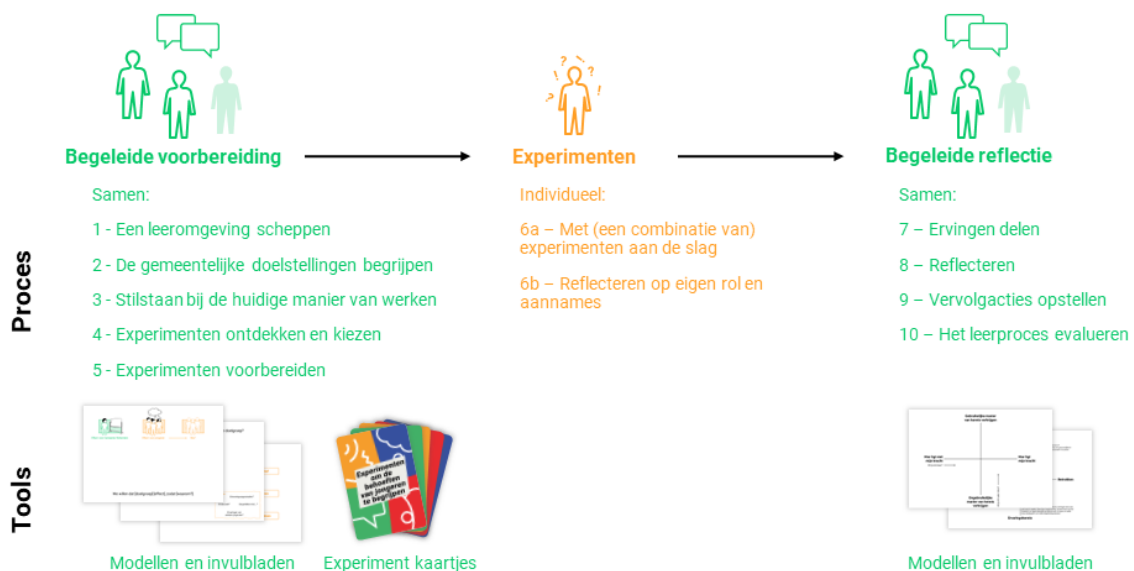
Begeleide voorbereiding

Samen:

1 - Een leeromgeving scheppen

2 - De gemeentelijke doelstellingen begrijpen

3 - Stilstaan bij de huidige manier van werken

4 - Experimenten ontdekken en kiezen

5 - Experimenten voorbereiden

Experimenten

Individueel:

6a – Met (een combinatie van) experimenten aan de slag

6b – Reflecteren op eigen rol en aannames

Begeleide reflectie

Samen:

7 – Ervingen delen

8 – Reflecteren

9 – Vervolgacties opstellen

10 – Het leerproces evalueren

Proces

Tools

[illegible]

Experimenten om de behoeften van jongeren te begrijpen

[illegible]

Modellen en invulbladen

Experiment kaartjes

Modellen en invulbladen